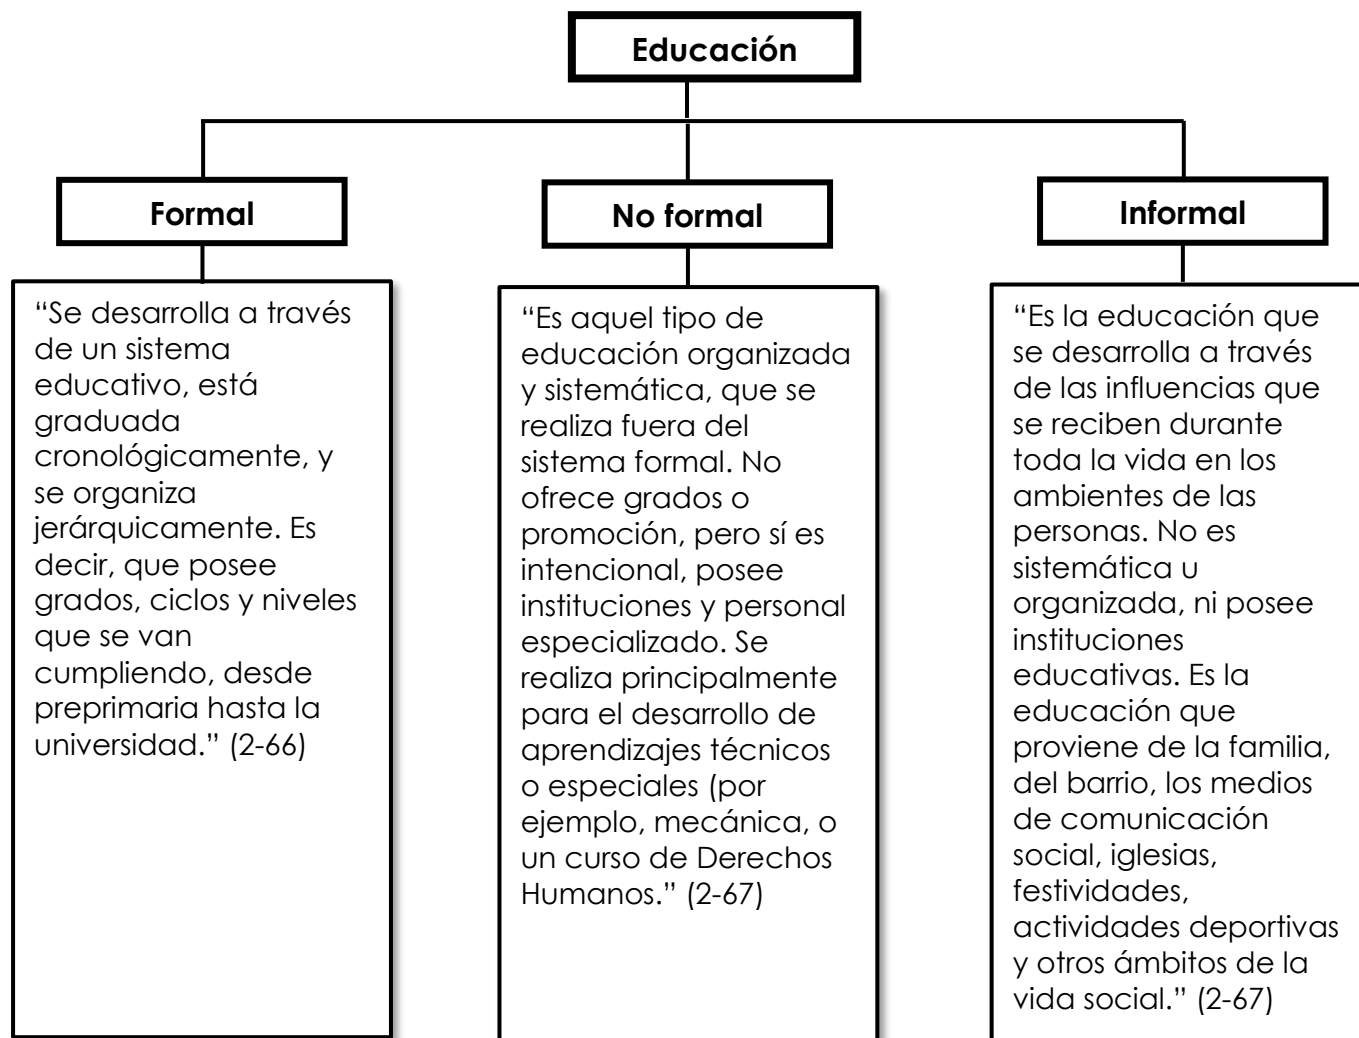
Educación

Formal

"Se desarrolla a través de un sistema educativo, está graduada cronológicamente, y se organiza jerárquicamente. Es decir, que posee grados, ciclos y niveles que se van cumpliendo, desde preprimaria hasta la universidad." (2-66)

No formal

"Es aquel tipo de educación organizada y sistemática, que se realiza fuera del sistema formal. No ofrece grados o promoción, pero sí es intencional, posee instituciones y personal especializado. Se realiza principalmente para el desarrollo de aprendizajes técnicos o especiales (por ejemplo, mecánica, o un curso de Derechos Humanos." (2-67)

Informal

"Es la educación que se desarrolla a través de las influencias que se reciben durante toda la vida en los ambientes de las personas. No es sistemática u organizada, ni posee instituciones educativas. Es la educación que proviene de la familia, del barrio, los medios de comunicación social, iglesias, festividades, actividades deportivas y otros ámbitos de la vida social." (2-67)